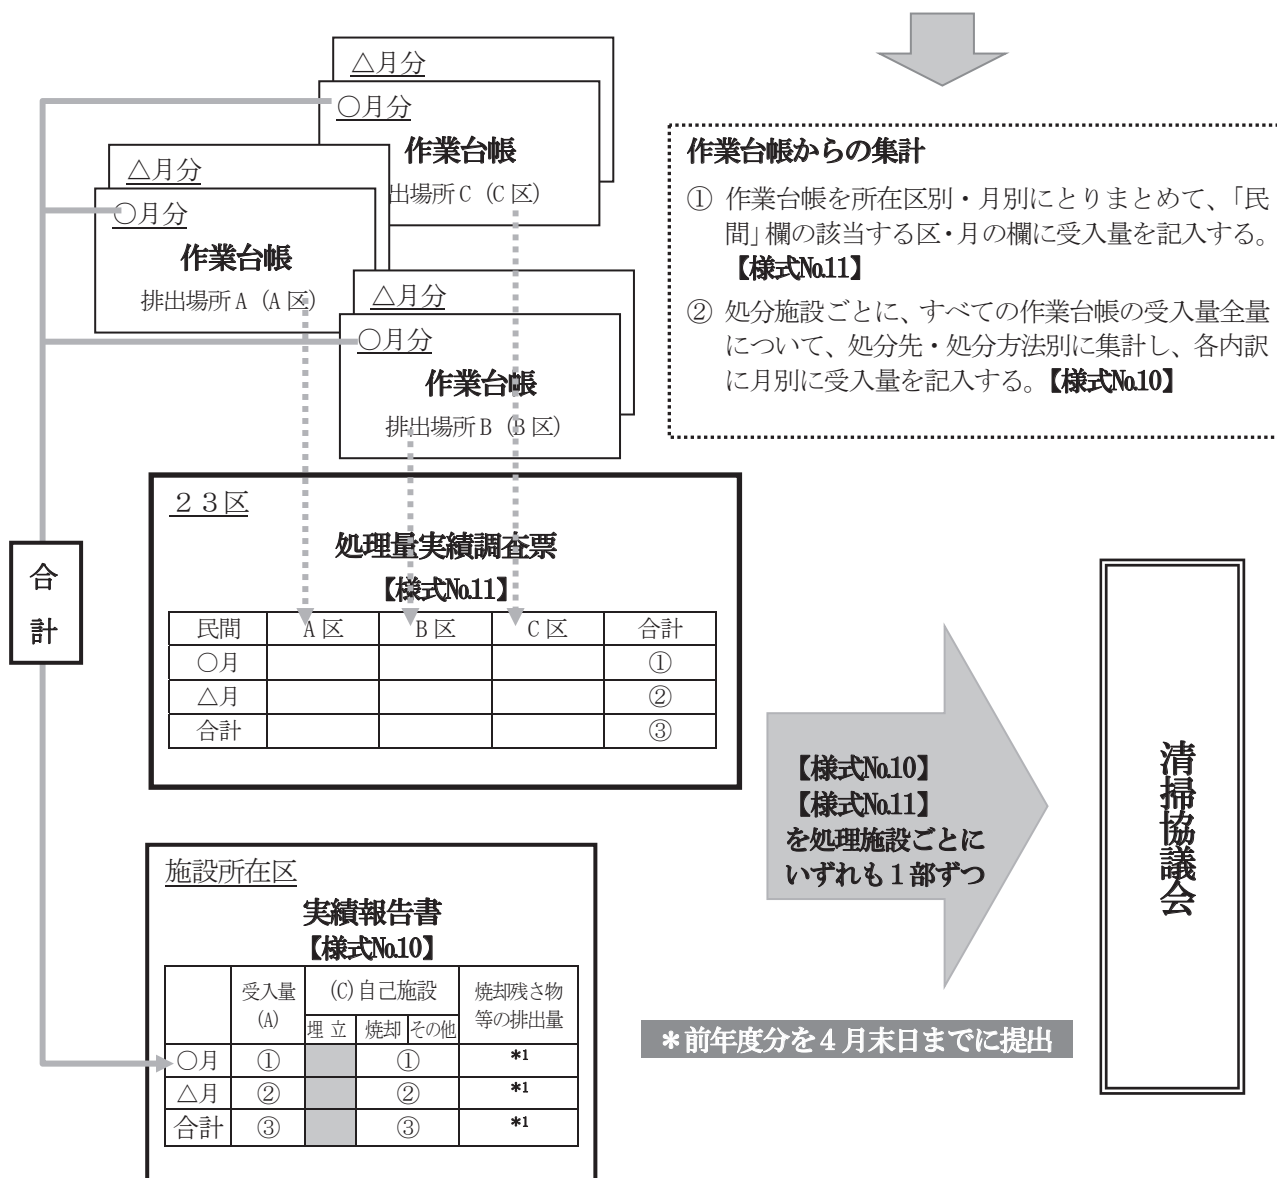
△月分
○月分
作業台帳
排出場所C（C区）

△月分
○月分
作業台帳
排出場所A（A区）

△月分
○月分
作業台帳
排出場所B（B区）

作業台帳からの集計
① 作業台帳を所在区別・月別にとりまとめて、「民間」欄の該当する区・月の欄に受入量を記入する。【様式No.11】
② 処分施設ごとに、すべての作業台帳の受入量全量について、処分先・処分方法別に集計し、各内訳に月別に受入量を記入する。【様式No.10】

合計

２３区
処理量実績調査票
【様式No.11】

| 民間 | A区 | B区 | C区 | 合計 |
|---|---|---|---|---|
| ○月 | | | | ① |
| △月 | | | | ② |
| 合計 | | | | ③ |

【様式No.10】
【様式No.11】
を処理施設ごとに
いずれも１部ずつ

清掃協議会

施設所在区
実績報告書
【様式No.10】

| | 受入量 (A) | (C)自己施設 埋立 | 焼却 | その他 | 焼却残さ物等の排出量 |
|---|---|---|---|---|---|
| ○月 | ① | | ① | | *1 |
| △月 | ② | | ② | | *1 |
| 合計 | ③ | | ③ | | *1 |

＊前年度分を４月末日までに提出